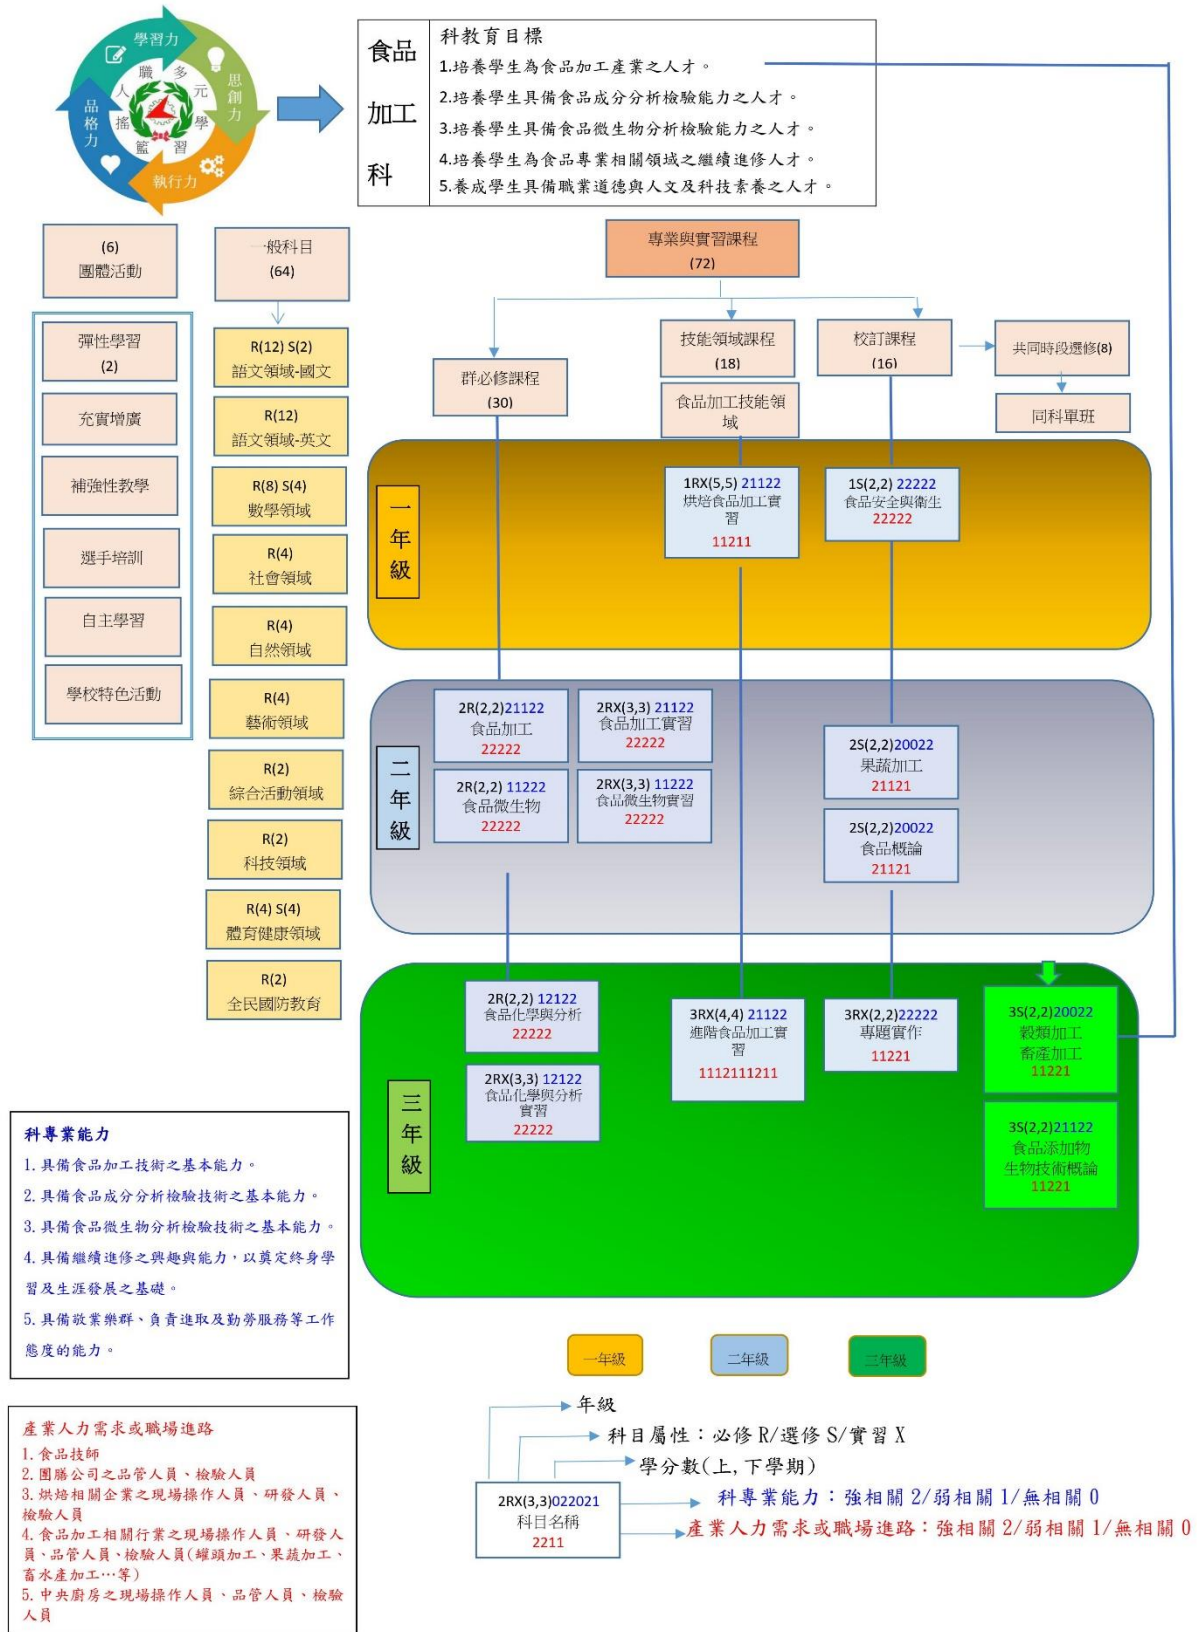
學習力
思創力
執行力
品格力
職 多 元 學 習 鑑 搖 人

食品加工科

科教育目標
1.培養學生為食品加工產業之人才。
2.培養學生具備食品成分分析檢驗能力之人才。
3.培養學生具備食品微生物分析檢驗能力之人才。
4.培養學生為食品專業相關領域之繼續進修人才。
5.養成學生具備職業道德與人文及科技素養之人才。

(6)
團體活動

一般科目
(64)

專業與實習課程
(72)

彈性學習
(2)

充實增廣

補強性教學

選手培訓

自主學習

學校特色活動

R(12) S(2)
語文領域-國文

R(12)
語文領域-英文

R(8) S(4)
數學領域

R(4)
社會領域

R(4)
自然領域

R(4)
藝術領域

R(2)
綜合活動領域

R(2)
科技領域

R(4) S(4)
體育健康領域

R(2)
全民國防教育

群必修課程
(30)

技能領域課程
(18)

食品加工技能領域

校訂課程
(16)

共同時段選修(8)

同科單班

一年級

1RX(5,5) 21122
烘焙食品加工實習
11211

1S(2,2) 22222
食品安全與衛生
22222

二年級

2R(2,2)21122
食品加工
22222

2RX(3,3) 21122
食品加工實習
22222

2R(2,2) 11222
食品微生物
22222

2RX(3,3) 11222
食品微生物實習
22222

2S(2,2)20022
果蔬加工
21121

2S(2,2)20022
食品概論
21121

三年級

2R(2,2) 12122
食品化學與分析
22222

2RX(3,3) 12122
食品化學與分析實習
22222

3RX(4,4) 21122
進階食品加工實習
1112111211

3RX(2,2)22222
專題實作
11221

3S(2,2)20022
穀類加工
畜產加工
11221

3S(2,2)21122
食品添加物
生物技術概論
11221

科專業能力
1. 具備食品加工技術之基本能力。
2. 具備食品成分分析檢驗技術之基本能力。
3. 具備食品微生物分析檢驗技術之基本能力。
4. 具備繼續進修之興趣與能力，以奠定終身學習及生涯發展之基礎。
5. 具備敬業樂群、負責進取及勤勞服務等工作態度的能力。

一年級
二年級
三年級

產業人力需求或職場進路
1. 食品技師
2. 團膳公司之品管人員、檢驗人員
3. 烘焙相關企業之現場操作人員、研發人員、檢驗人員
4. 食品加工相關行業之現場操作人員、研發人員、品管人員、檢驗人員(罐頭加工、果蔬加工、畜水產加工…等)
5. 中央廚房之現場操作人員、品管人員、檢驗人員

年級
科目屬性：必修 R/選修 S/實習 X
學分數(上,下學期)
科專業能力：強相關 2/弱相關 1/無相關 0
產業人力需求或職場進路：強相關 2/弱相關 1/無相關 0

2RX(3,3)022021
科目名稱
2211